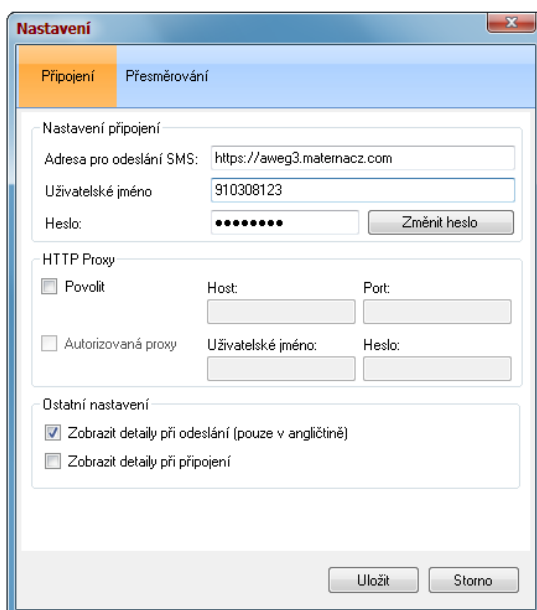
Nastavení

Připojení
Přesměrování

Nastavení připojení
Adresa pro odeslání SMS: https://aweg3.maternacz.com
Uživatelské jméno 910308123
Heslo: ●●●●●●●● Změnit heslo

HTTP Proxy
Povolit
Host:
Port:
Autorizovaná proxy
Uživatelské jméno:
Heslo:

Ostatní nastavení
Zobrazit detaily při odeslání (pouze v angličtině)
Zobrazit detaily při připojení

Uložit
Storno